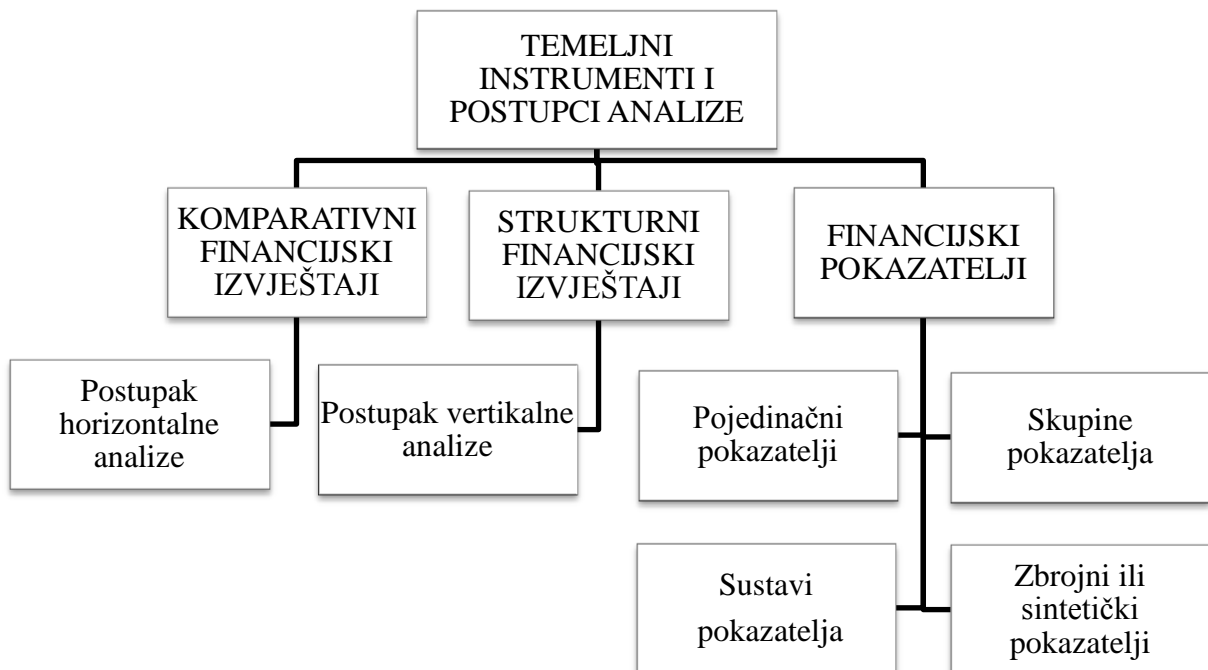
TEMELJNI INSTRUMENTI I POSTUPCI ANALIZE

KOMPARATIVNI FINANCIJSKI IZVJEŠTAJI

STRUKTURNI FINANCIJSKI IZVJEŠTAJI

FINANCIJSKI POKAZATELJI

Postupak horizontalne analize

Postupak vertikalne analize

Pojedinačni pokazatelji

Skupine pokazatelja

Sustavi pokazatelja

Zbrojni ili sintetički pokazatelji